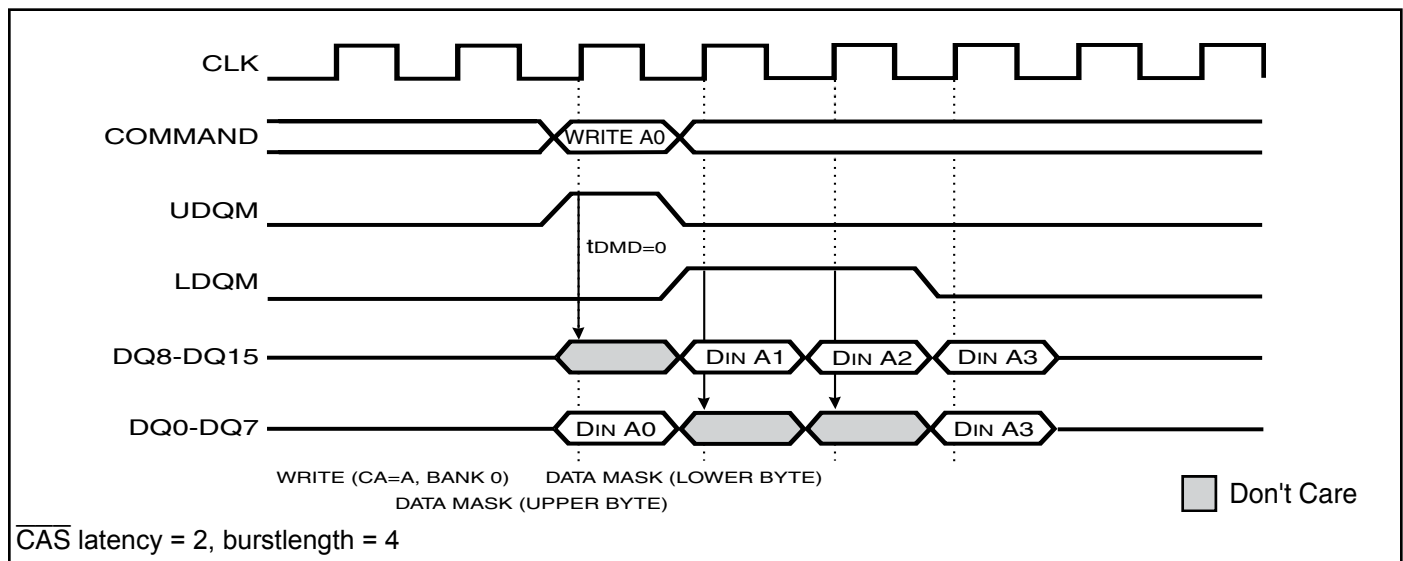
CLK

COMMAND

WRITE A0

UDQM

tDMD=0

LDQM

DQ8-DQ15

DIN A1

DIN A2

DIN A3

DQ0-DQ7

DIN A0

DIN A3

WRITE (CA=A, BANK 0)

DATA MASK (LOWER BYTE)

DATA MASK (UPPER BYTE)

Don't Care

$\overline{CAS}$ latency = 2, burstlength = 4